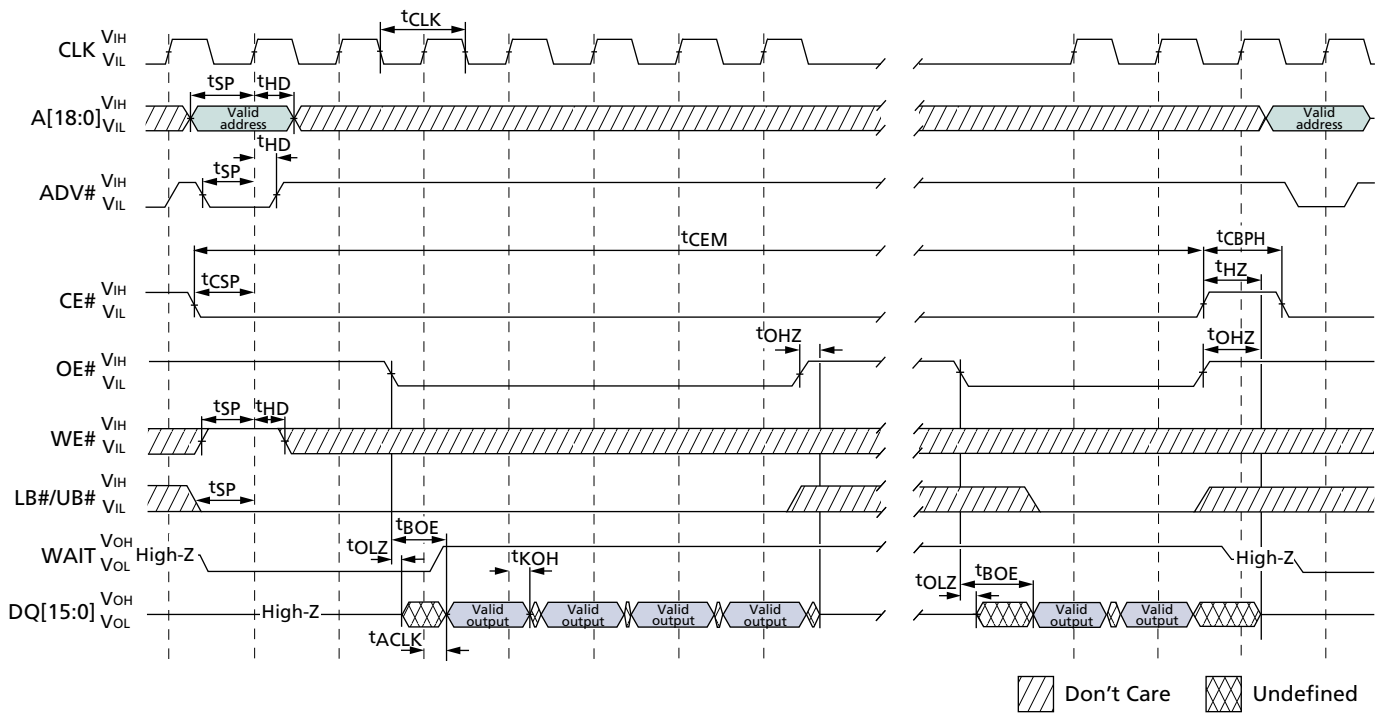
$t_{CLK}$

CLK $V_{IH}$ $V_{IL}$

$t_{SP}$ $t_{HD}$

A[18:0] $V_{IH}$ $V_{IL}$ Valid address Valid address

$t_{SP}$ $t_{HD}$

ADV# $V_{IH}$ $V_{IL}$

$t_{CEM}$

$t_{CBPH}$

$t_{CSP}$

$t_{HZ}$

CE# $V_{IH}$ $V_{IL}$

$t_{OHZ}$

$t_{OHZ}$

OE# $V_{IH}$ $V_{IL}$

$t_{SP}$ $t_{HD}$

WE# $V_{IH}$ $V_{IL}$

LB#/UB# $V_{IH}$ $V_{IL}$ $t_{SP}$

$t_{BOE}$

$t_{OLZ}$

WAIT $V_{OH}$ $V_{OL}$ High-Z

$t_{KOH}$

High-Z

$t_{OLZ}$ $t_{BOE}$

DQ[15:0] $V_{OH}$ $V_{OL}$ High-Z Valid output Valid output Valid output Valid output Valid output Valid output

$t_{ACLK}$

Don't Care Undefined